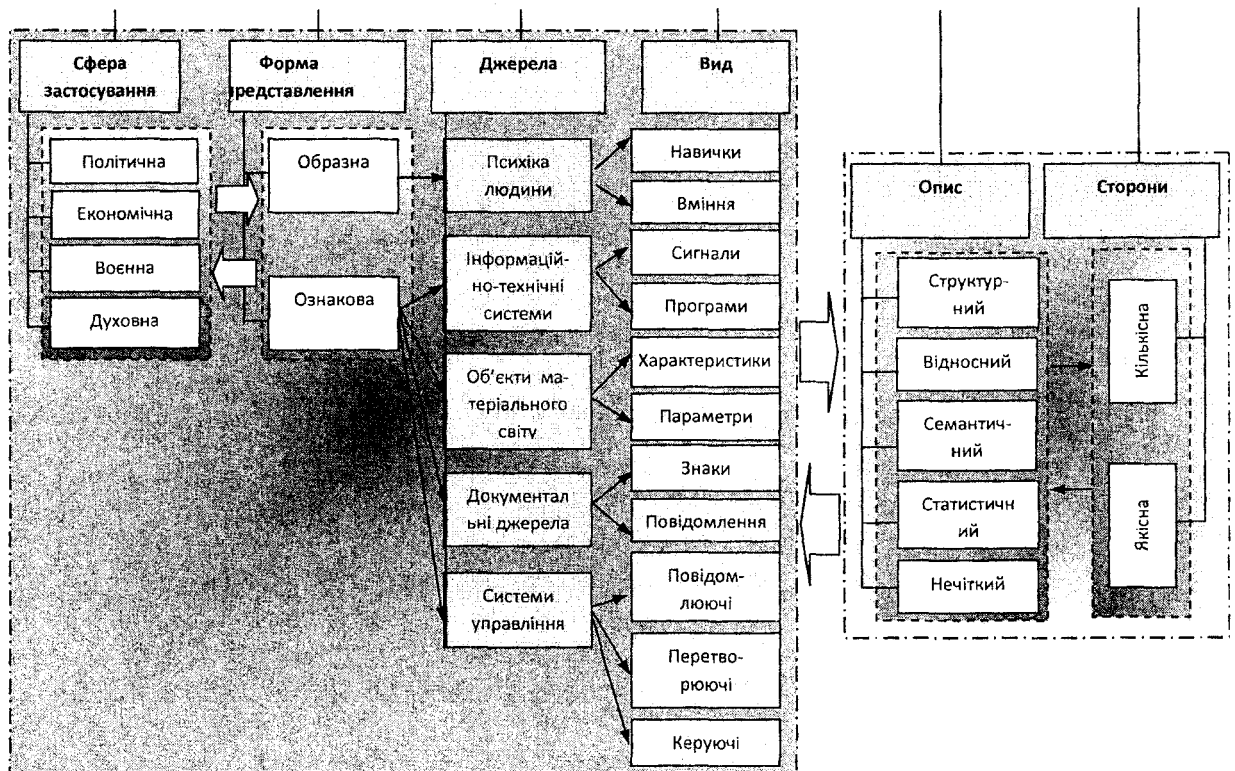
Сфера застосування

Форма представлення

Джерела

Вид

Політична

Економічна

Воєнна

Духовна

Образна

Ознакова

Психіка людини

Інформаційно-технічні системи

Об'єкти матеріального світу

Документальні джерела

Системи управління

Навички

Вміння

Сигнали

Програми

Характеристики

Параметри

Знаки

Повідомлення

Повідомлюючі

Перетворюючі

Керуючі

Опис

Сторони

Структурний

Відносний

Семантичний

Статистичний

Нечіткий

Кількісна

Якісна